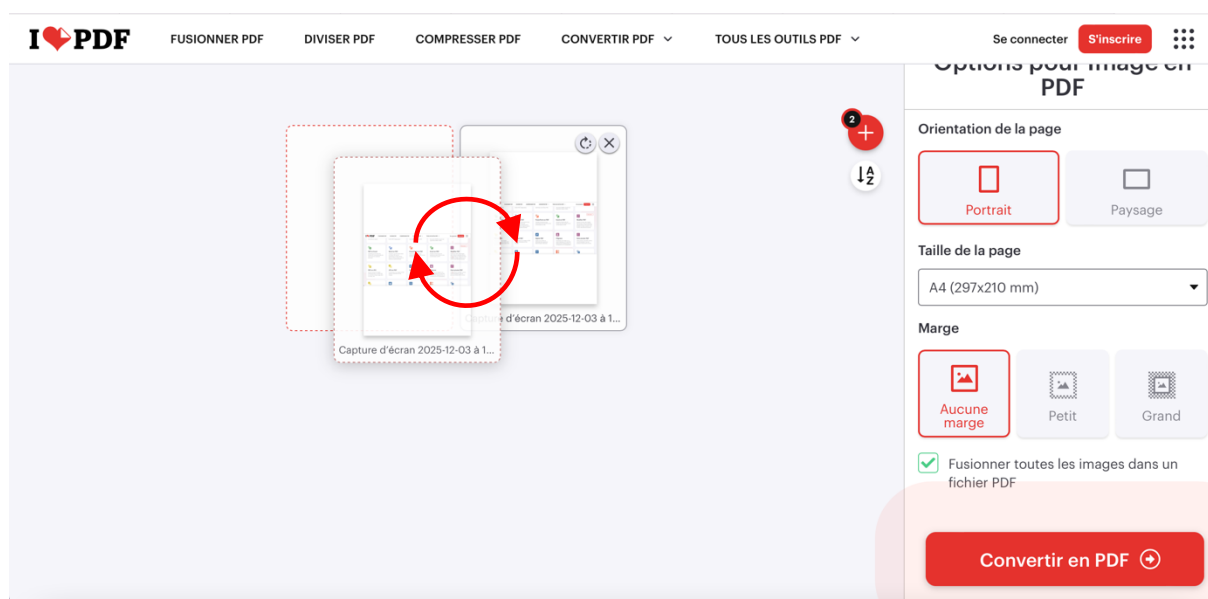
I❤PDF FUSIONNER PDF DIVISER PDF COMPRESSER PDF CONVERTIR PDF TOUS LES OUTILS PDF Se connecter S'inscrire

Options pour image en PDF

2

Capture d'écran 2025-12-03 à 1...

Capture d'écran 2025-12-03 à 1...

Orientation de la page

Portrait

Paysage

Taille de la page

A4 (297x210 mm)

Marge

Aucune marge

Petit

Grand

Fusionner toutes les images dans un fichier PDF

Convertir en PDF